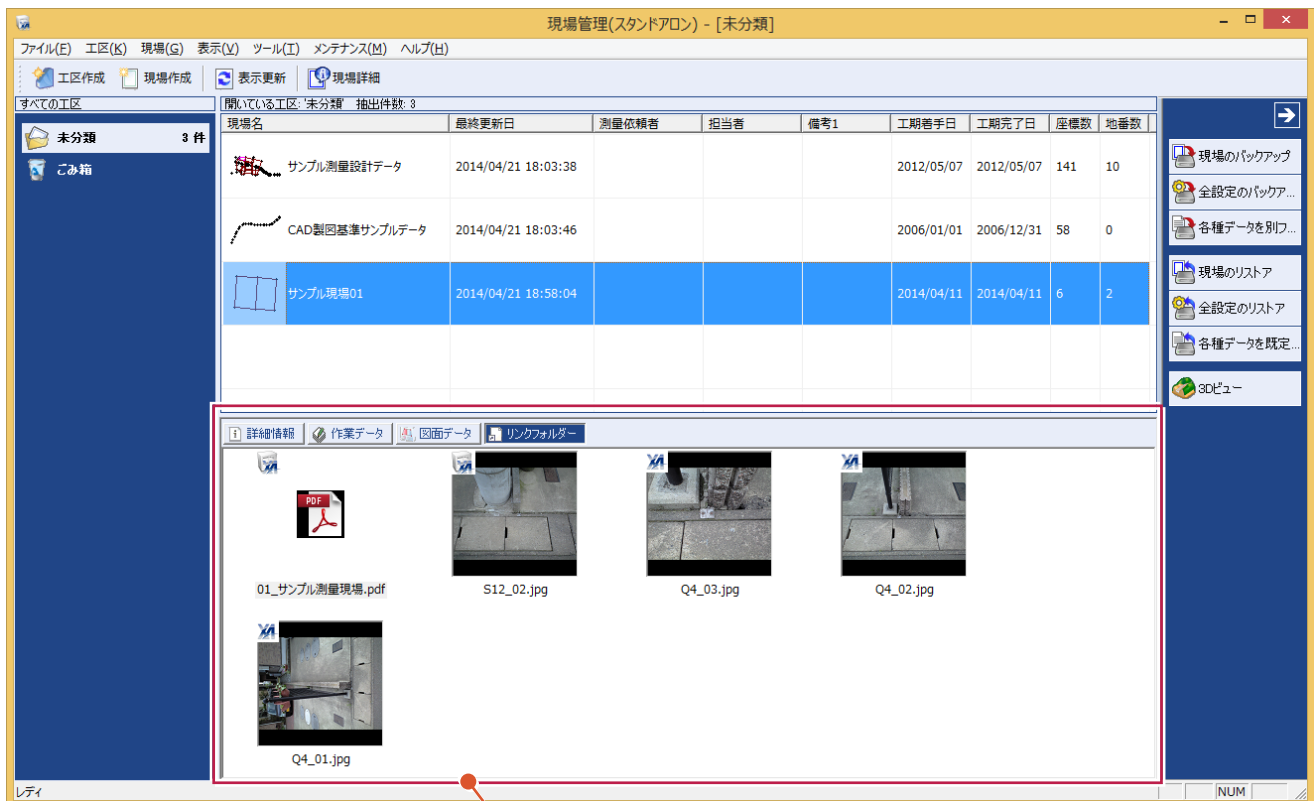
現場管理(スタンドアロン) - [未分類]

ファイル(F) 工区(K) 現場(G) 表示(V) ツール(T) メンテナンス(M) ヘルプ(H)

工区作成 現場作成 表示更新 現場詳細

すべての工区

未分類 3 件

ごみ箱

開いている工区: '未分類' 抽出件数: 3

| 現場名 | 最終更新日 | 測量依頼者 | 担当者 | 備考1 | 工期着手日 | 工期完了日 | 座標数 | 地番数 |
|---|---|---|---|---|---|---|---|---|
| サンプル測量設計データ | 2014/04/21 18:03:38 | | | | 2012/05/07 | 2012/05/07 | 141 | 10 |
| CAD製図基準サンプルデータ | 2014/04/21 18:03:46 | | | | 2006/01/01 | 2006/12/31 | 58 | 0 |
| サンプル現場01 | 2014/04/21 18:58:04 | | | | 2014/04/11 | 2014/04/11 | 6 | 2 |

詳細情報 作業データ 図面データ リンクフォルダー

PDF

01_サンプル測量現場.pdf

S12_02.jpg

Q4_03.jpg

Q4_02.jpg

Q4_01.jpg

現場のバックアップ

全設定のバックア...

各種データを別フ...

現場のリストア

全設定のリストア

各種データを既定...

3Dビュー

レディ

NUM